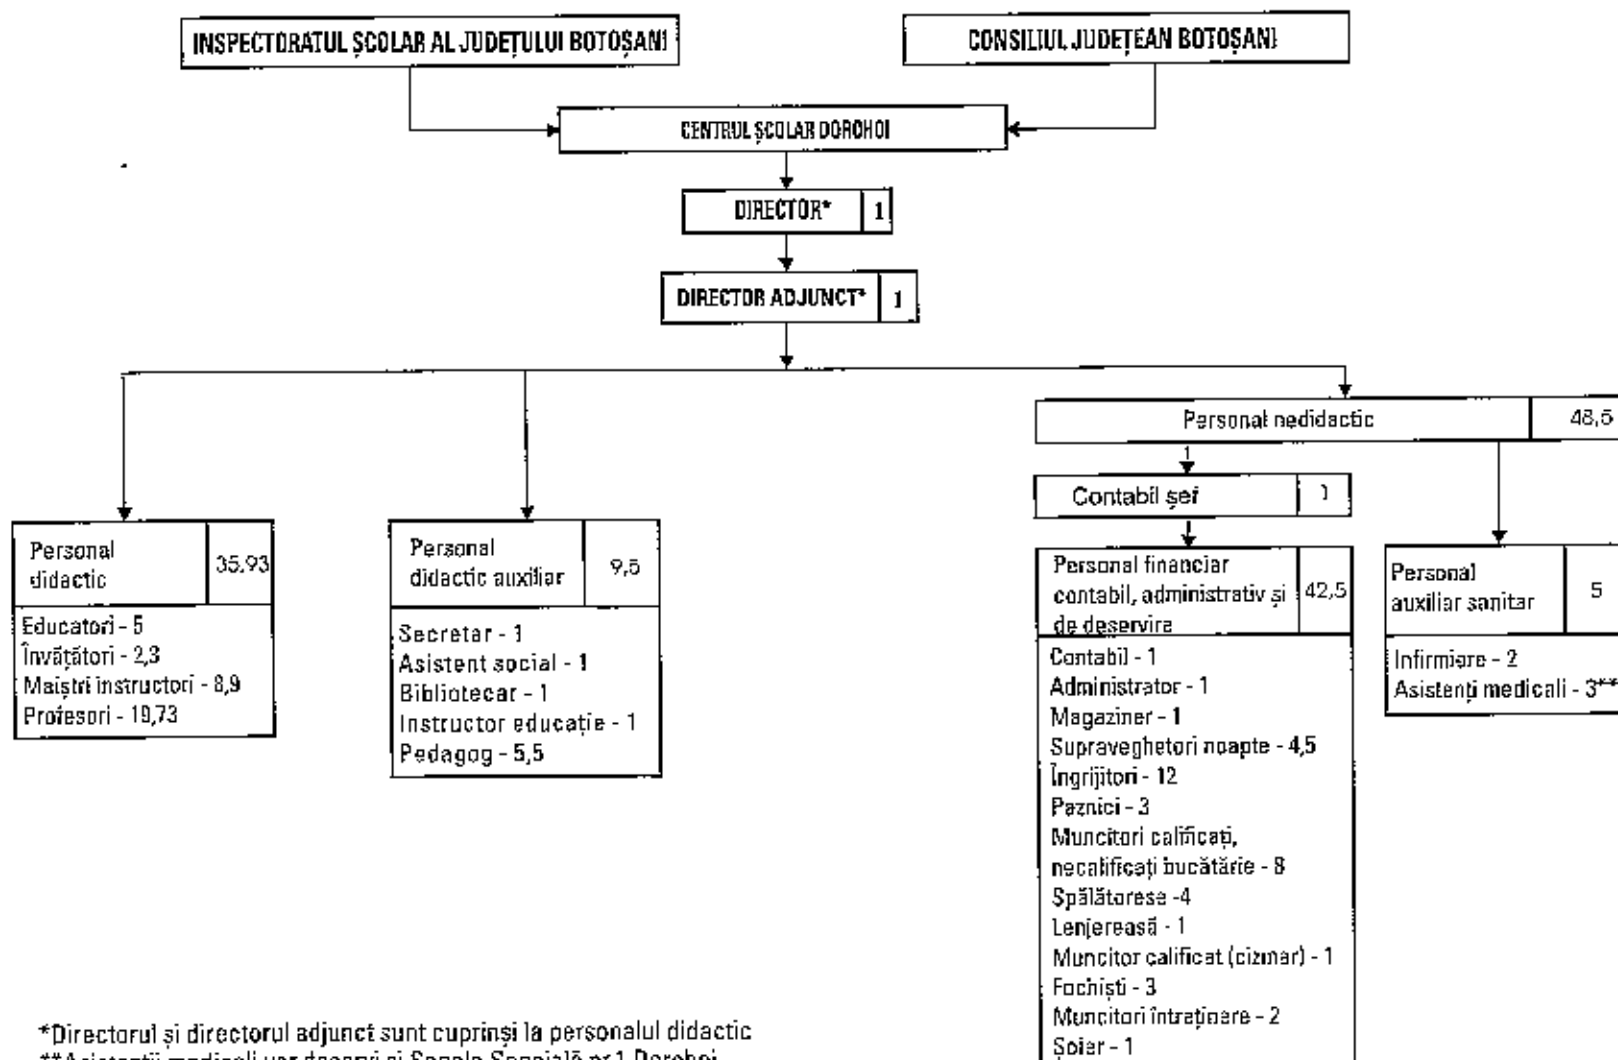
INSPECTORATUL ȘCOLAR AL JUDEȚULUI BOTOȘANI

CONSILIUL JUDEȚEAN BOTOȘANI

CENTRUL ȘCOLAR DOROHOI

DIRECTOR* 1

DIRECTOR ADJUNCT* 1

Personal nedidactic 48,5

Contabil șef 1

Personal didactic 35,93

Educatori - 5
Învățători - 2,3
Maiștri instructori - 8,9
Profesori - 19,73

Personal didactic auxiliar 9,5

Secretar - 1
Asistent social - 1
Bibliotecar - 1
Instructor educație - 1
Pedagog - 5,5

Personal financiar contabil, administrativ și de deservire 42,5

Contabil - 1
Administrator - 1
Magaziner - 1
Supraveghetori noapte - 4,5
Îngrijitori - 12
Paznici - 3
Muncitori calificați, necalificați bucătărie - 8
Spălătorese -4
Lenjereasă - 1
Muncitor calificat (cizmar) - 1
Fochiști - 3
Muncitori întreținere - 2
Șofer - 1

Personal auxiliar sanitar 5

Infirmiere - 2
Asistenți medicali - 3**

*Directorul și directorul adjunct sunt cuprinși la personalul didactic
**Asistenții medicali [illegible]